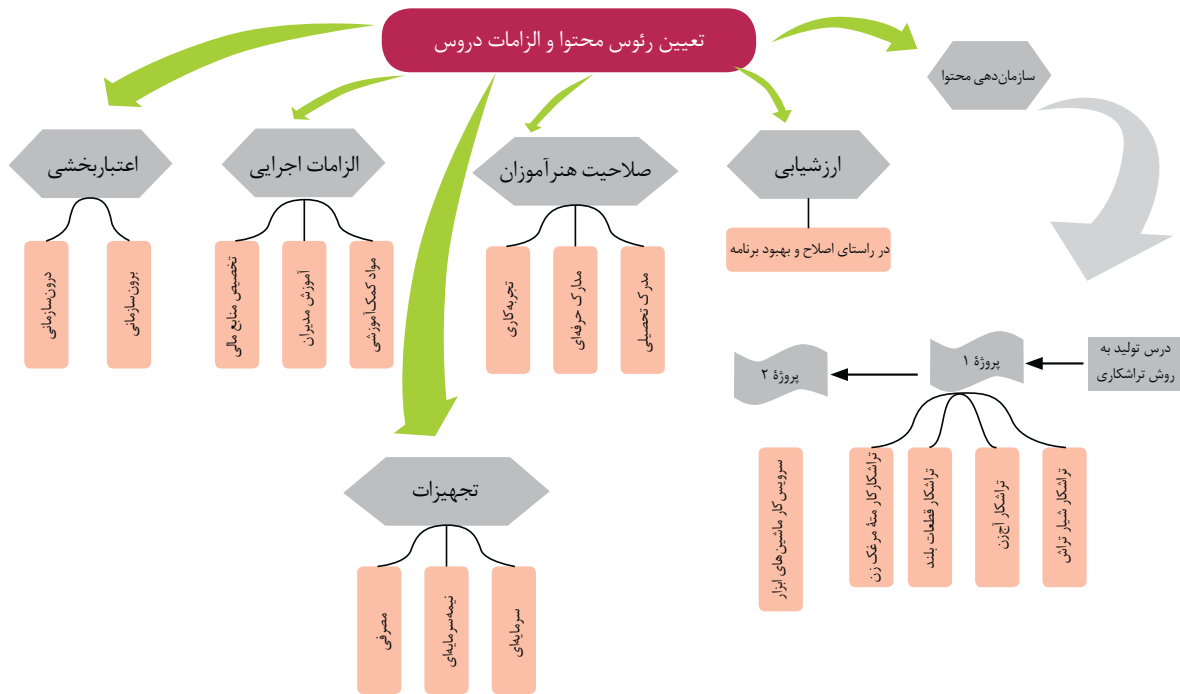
تعیین رئوس محتوا و الزامات دروس

سازمان‌دهی محتوا

اعتباربخشی

درون‌سازمانی

برون‌سازمانی

الزامات اجرایی

تخصیص منابع مالی

آموزش مدیران

مواد کمک‌آموزشی

صلاحیت هنرآموزان

تجربه‌کاری

مدارک حرفه‌ای

مدرک تحصیلی

ارزشیابی

در راستای اصلاح و بهبود برنامه

درس تولید به روش تراشکاری

پروژهٔ ۱

پروژهٔ ۲

سرویس کار ماشین‌های ابزار

تراشکار کار مته مرغک زن

تراشکار قطعات بلند

تراشکار آچ‌زن

تراشکار شیار تراش

تجهیزات

مصرفی

نیمه‌سرمایه‌ای

سرمایه‌ای